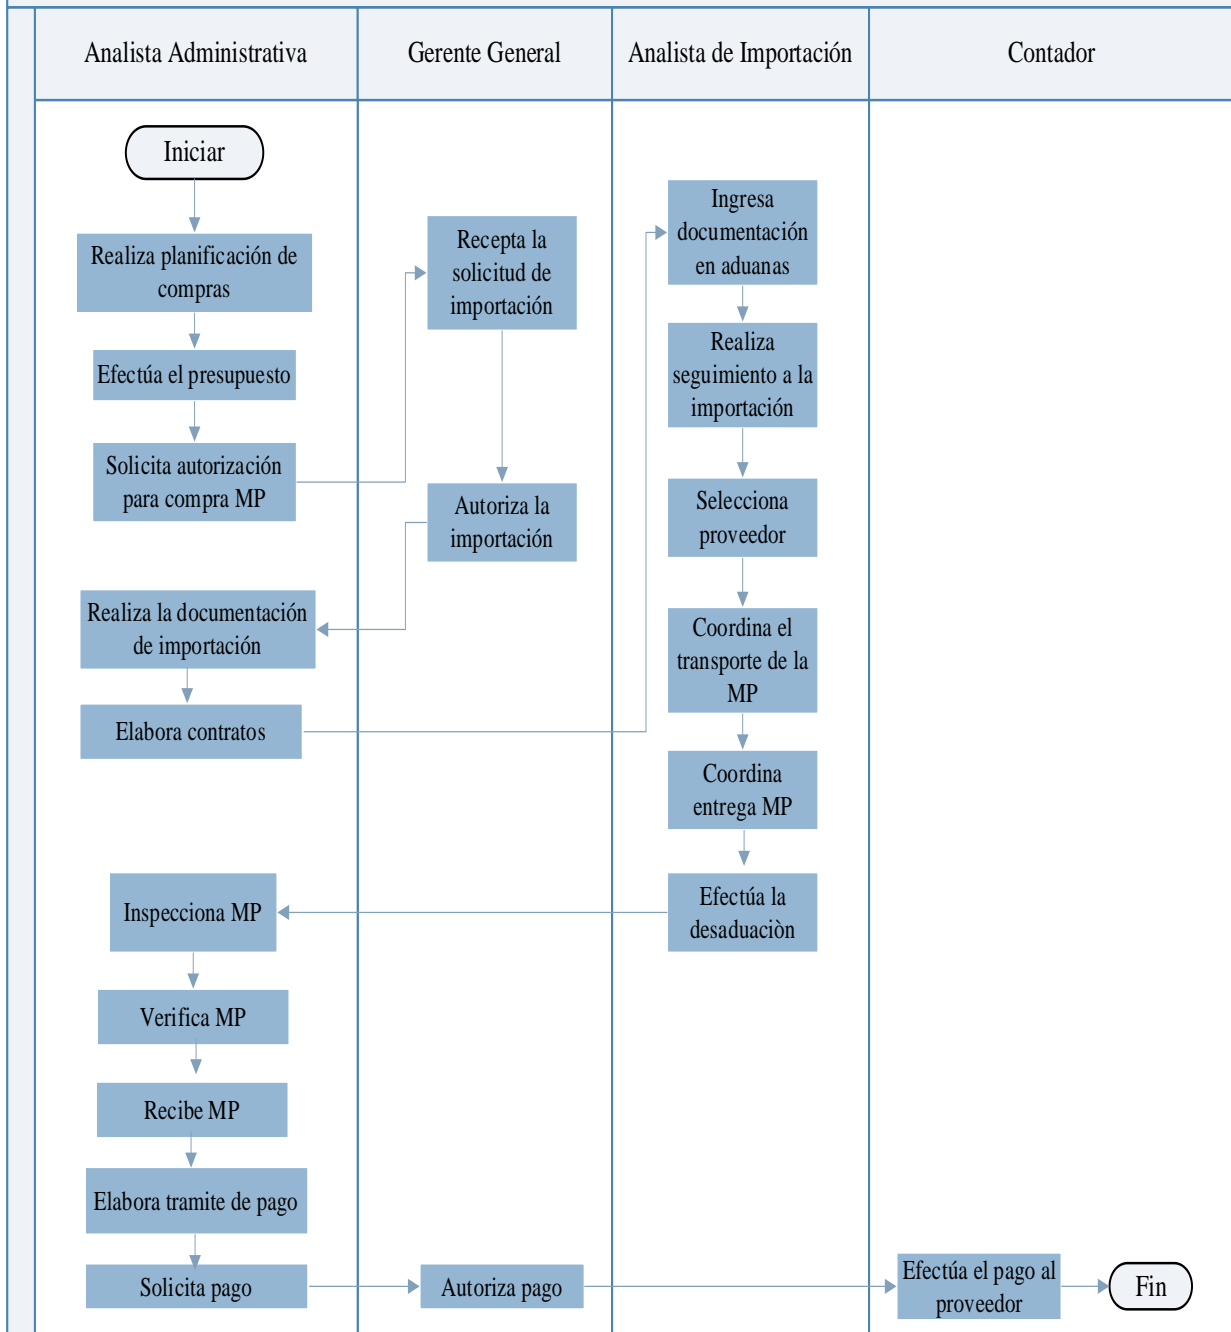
Analista Administrativa

Gerente General

Analista de Importación

Contador

Iniciar

Realiza planificación de compras

Efectúa el presupuesto

Solicita autorización para compra MP

Realiza la documentación de importación

Elabora contratos

Inspecciona MP

Verifica MP

Recibe MP

Elabora tramite de pago

Solicita pago

Recepta la solicitud de importación

Autoriza la importación

Autoriza pago

Ingresa documentación en aduanas

Realiza seguimiento a la importación

Selecciona proveedor

Coordina el transporte de la MP

Coordina entrega MP

Efectúa la desaduaciòn

Efectúa el pago al proveedor

Fin